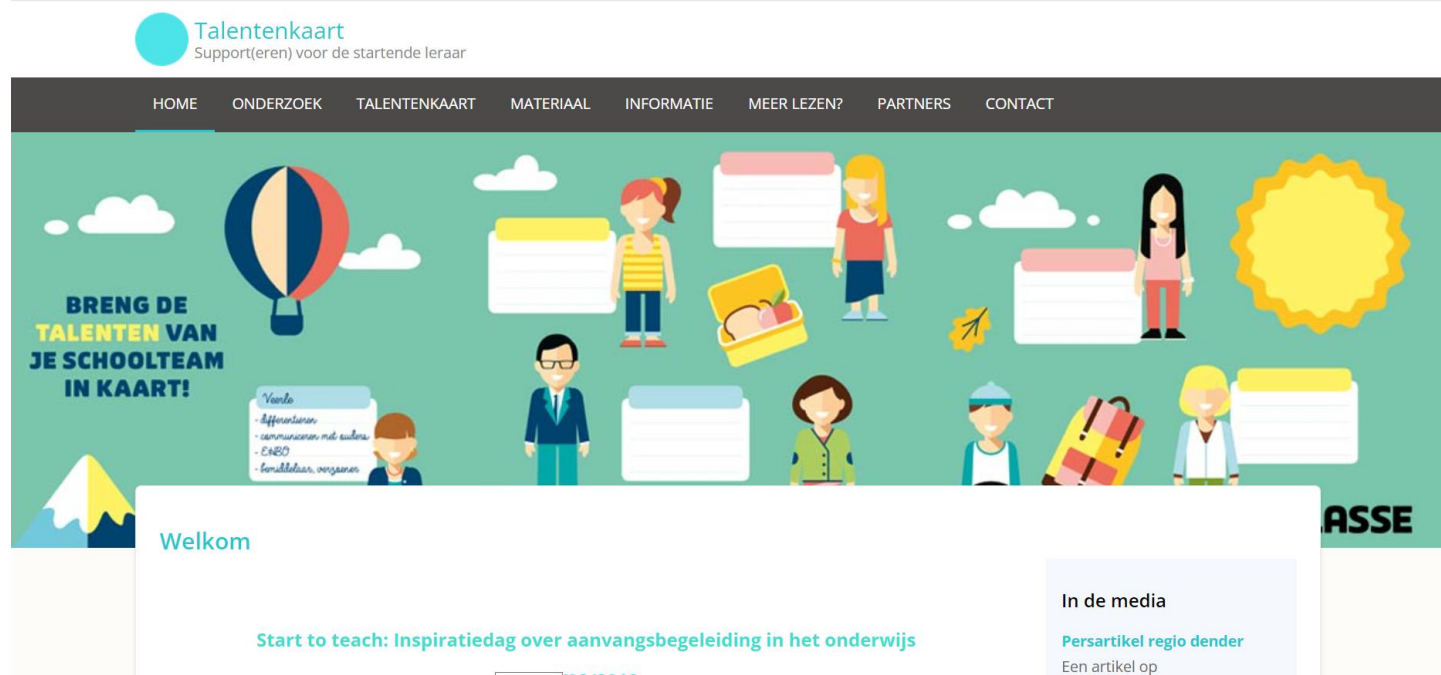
Talentenkaart
Support(eren) voor de startende leraar

HOME ONDERZOEK TALENTENKAART MATERIAAL INFORMATIE MEER LEZEN? PARTNERS CONTACT

BRENG DE TALENTEN VAN JE SCHOOLTEAM IN KAART!

Voorbeeld
- differentiëren
- communiceren met ouders
- EHBO
- bemiddelaar, verzoenen

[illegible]ASSE

Welkom

Start to teach: Inspiratiedag over aanvangsbegeleiding in het onderwijs

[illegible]

In de media

Persartikel regio dender

Een artikel op